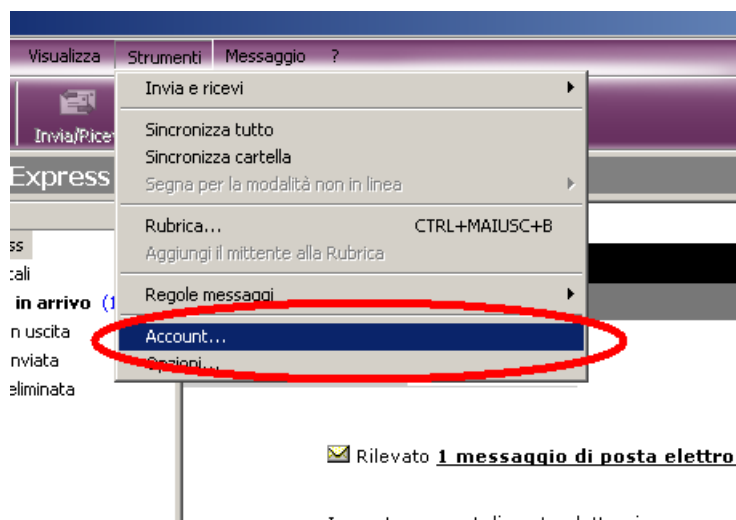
Visualizza Strumenti Messaggio ?

Invia/Ricev

Express

ss
cali
in arrivo (1
n uscita
nviata
eliminata

Invia e ricevi
Sincronizza tutto
Sincronizza cartella
Segna per la modalità non in linea
Rubrica... CTRL+MAIUSC+B
Aggiungi il mittente alla Rubrica
Regole messaggi
Account...
Opzioni...

Rilevato 1 messaggio di posta elettro